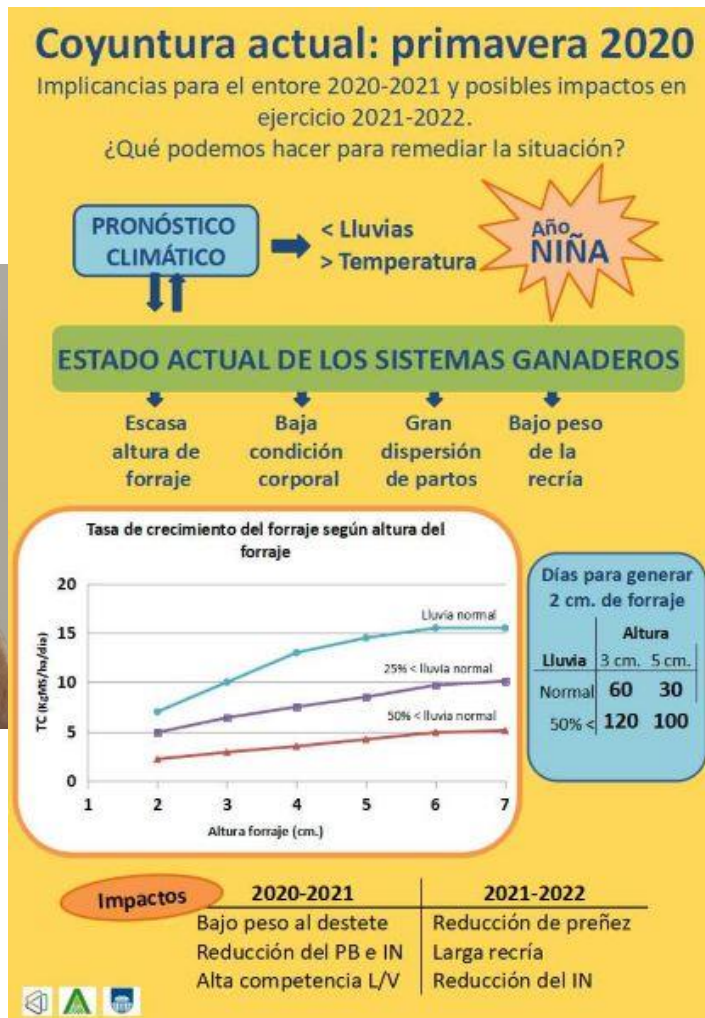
Coyuntura actual: primavera 2020

Implicancias para el entore 2020-2021 y posibles impactos en ejercicio 2021-2022.
¿Qué podemos hacer para remediar la situación?

PRONÓSTICO CLIMÁTICO

< Lluvias
> Temperatura

Año NIÑA

ESTADO ACTUAL DE LOS SISTEMAS GANADEROS

Escasa altura de forraje

Baja condición corporal

Gran dispersión de partos

Bajo peso de la recría

Tasa de crecimiento del forraje según altura del forraje

20
15
10
5
0

TC (KgMS/ha/día)

1 2 3 4 5 6 7

Altura forraje (cm.)

Lluvia normal

25% < lluvia normal

50% < lluvia normal

Días para generar 2 cm. de forraje

| Lluvia | Altura 3 cm. | 5 cm. |
|---|---|---|
| Normal | 60 | 30 |
| 50% < | 120 | 100 |

Impactos

| 2020-2021 | 2021-2022 |
|---|---|
| Bajo peso al destete | Reducción de preñez |
| Reducción del PB e IN | Larga recría |
| Alta competencia L/V | Reducción del IN |